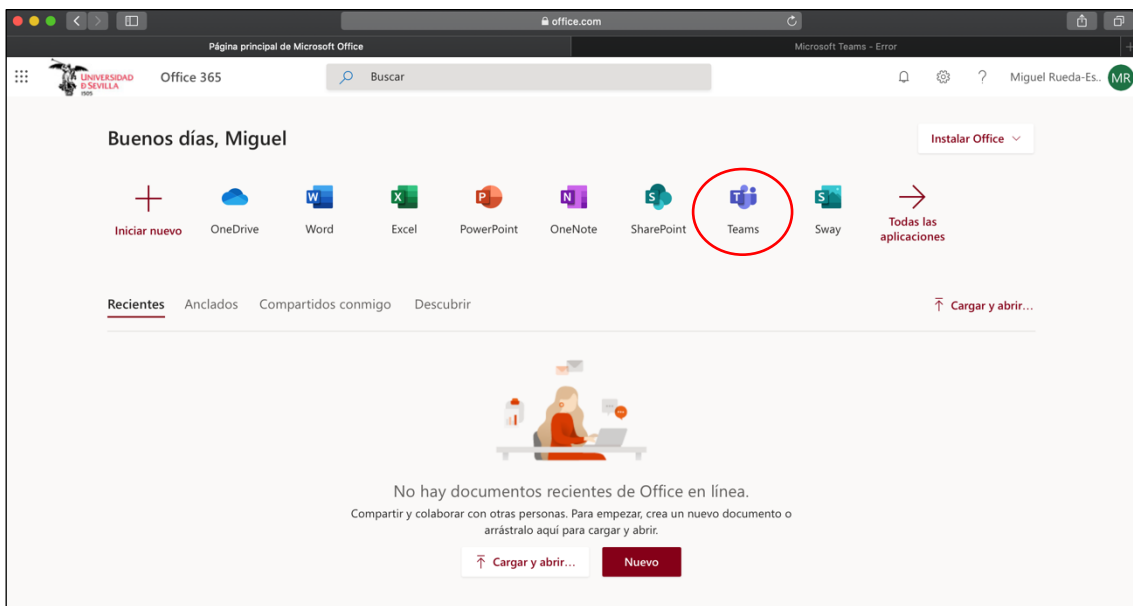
office.com

Página principal de Microsoft Office

Microsoft Teams - Error

UNIVERSIDAD D SEVILLA 1505

Office 365

Buscar

Miguel Rueda-Es.

MR

Buenos días, Miguel

Instalar Office

Iniciar nuevo

OneDrive

Word

Excel

PowerPoint

OneNote

SharePoint

Teams

Sway

Todas las aplicaciones

Recientes

Anclados

Compartidos conmigo

Descubrir

Cargar y abrir…

No hay documentos recientes de Office en línea.

Compartir y colaborar con otras personas. Para empezar, crea un nuevo documento o arrástralo aquí para cargar y abrir.

Cargar y abrir…

Nuevo